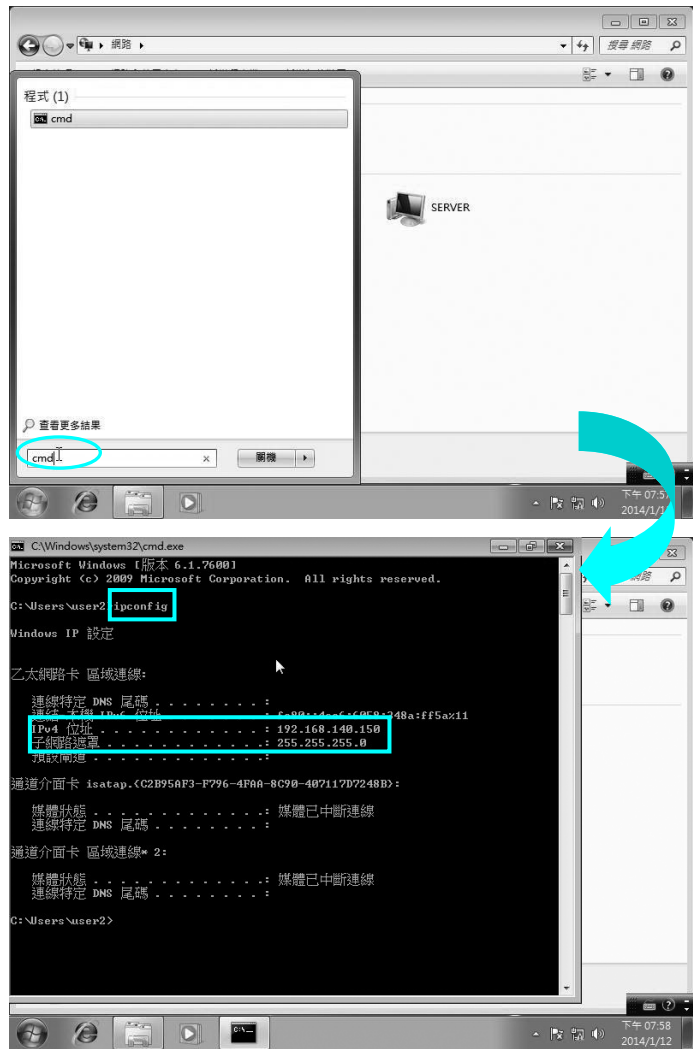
網路 ▸
搜尋 網路
程式 (1)
cmd
SERVER
查看更多結果
cmd
關機
下午 07:5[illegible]
2014/1/1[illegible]

C:\Windows\system32\cmd.exe
Microsoft Windows [版本 6.1.7600]
Copyright (c) 2009 Microsoft Corporation. All rights reserved.

C:\Users\user2>ipconfig

Windows IP 設定

乙太網路卡 區域連線:

連線特定 DNS 尾碼 . . . . . . . . :
連結-本機 IPv6 位址 . . . . . . . : fe80::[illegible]:248a:ff5a%11
IPv4 位址 . . . . . . . . . . . . : 192.168.140.150
子網路遮罩 . . . . . . . . . . . . : 255.255.255.0
預設閘道 . . . . . . . . . . . . . :

通道介面卡 isatap.{C2B95AF3-F796-4FAA-8C90-407117D7248B}:

媒體狀態 . . . . . . . . . . . . . : 媒體已中斷連線
連線特定 DNS 尾碼 . . . . . . . . :

通道介面卡 區域連線* 2:

媒體狀態 . . . . . . . . . . . . . : 媒體已中斷連線
連線特定 DNS 尾碼 . . . . . . . . :

C:\Users\user2>

下午 07:58
2014/1/12